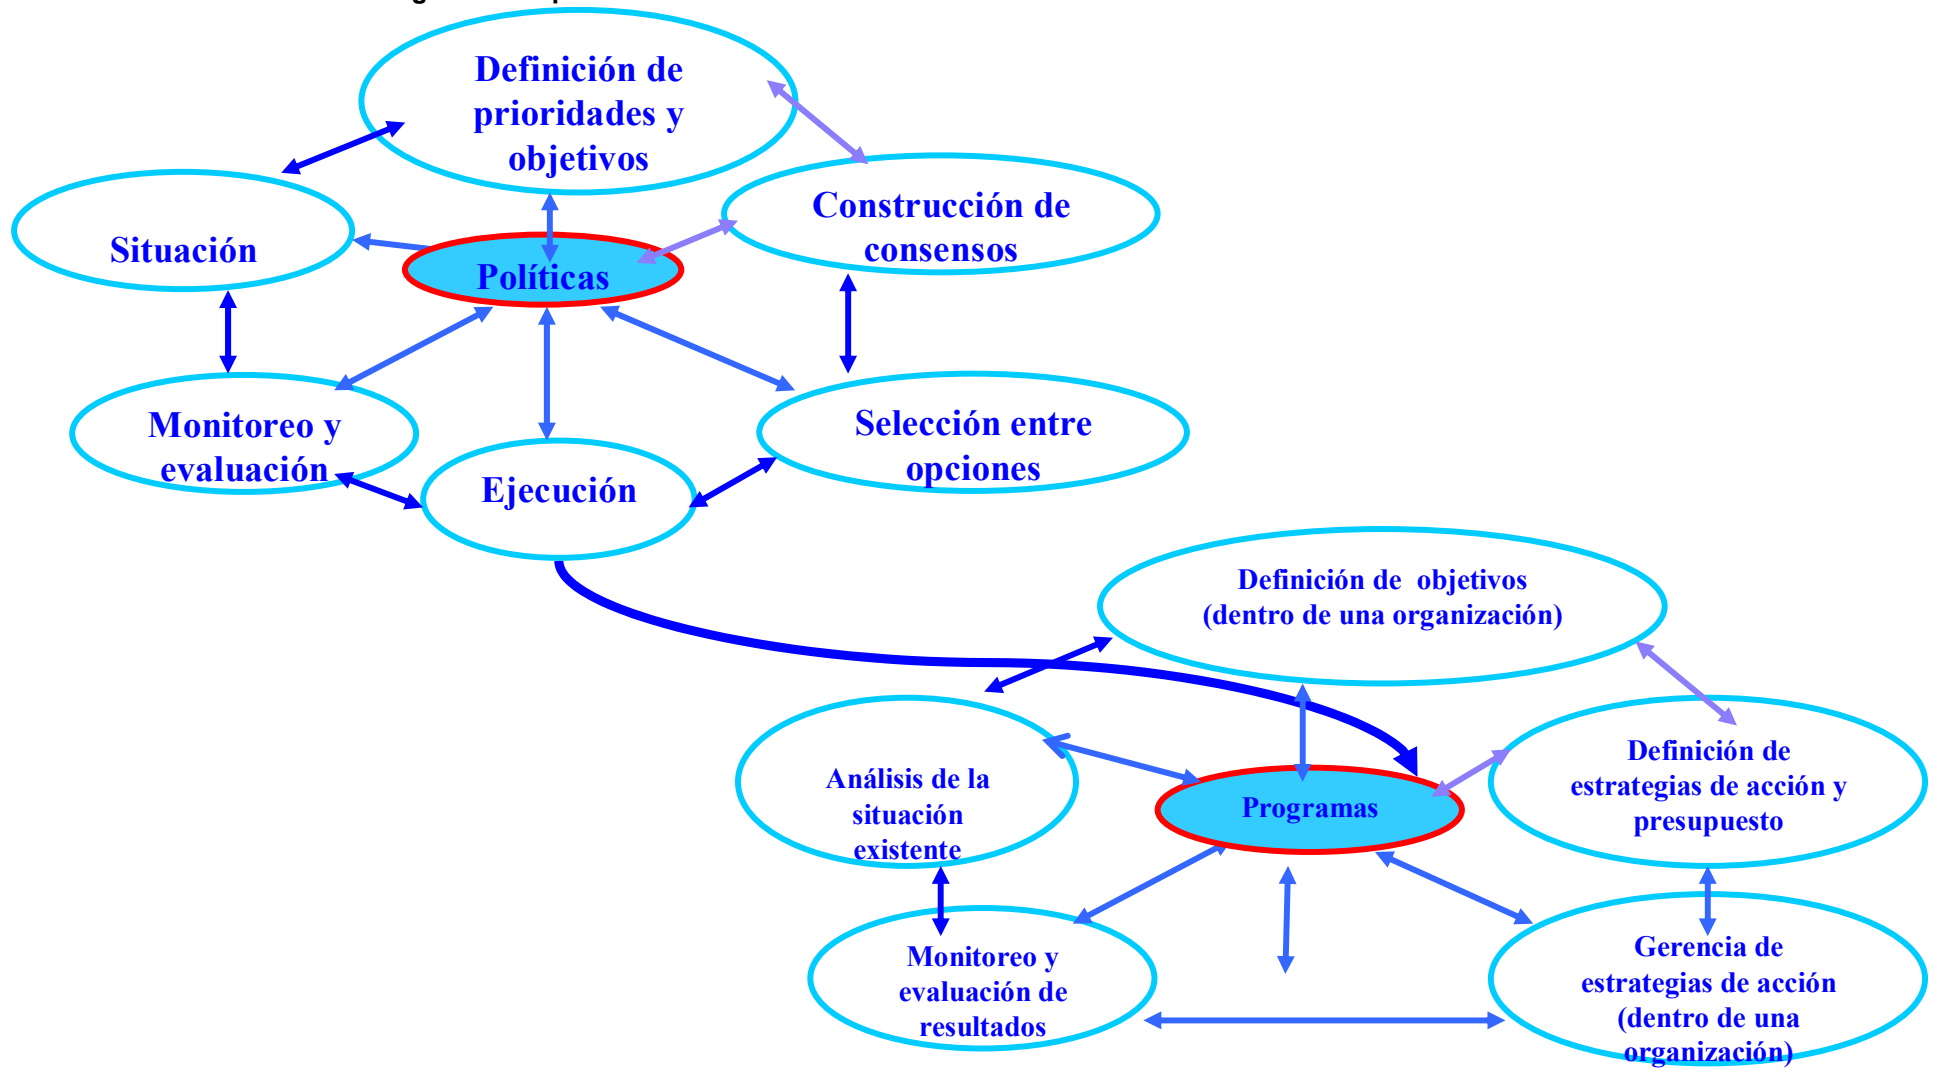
Definición de prioridades y objetivos

Situación

Políticas

Construcción de consensos

Monitoreo y evaluación

Ejecución

Selección entre opciones

Definición de objetivos (dentro de una organización)

Análisis de la situación existente

Programas

Definición de estrategias de acción y presupuesto

Monitoreo y evaluación de resultados

Gerencia de estrategias de acción (dentro de una organización)